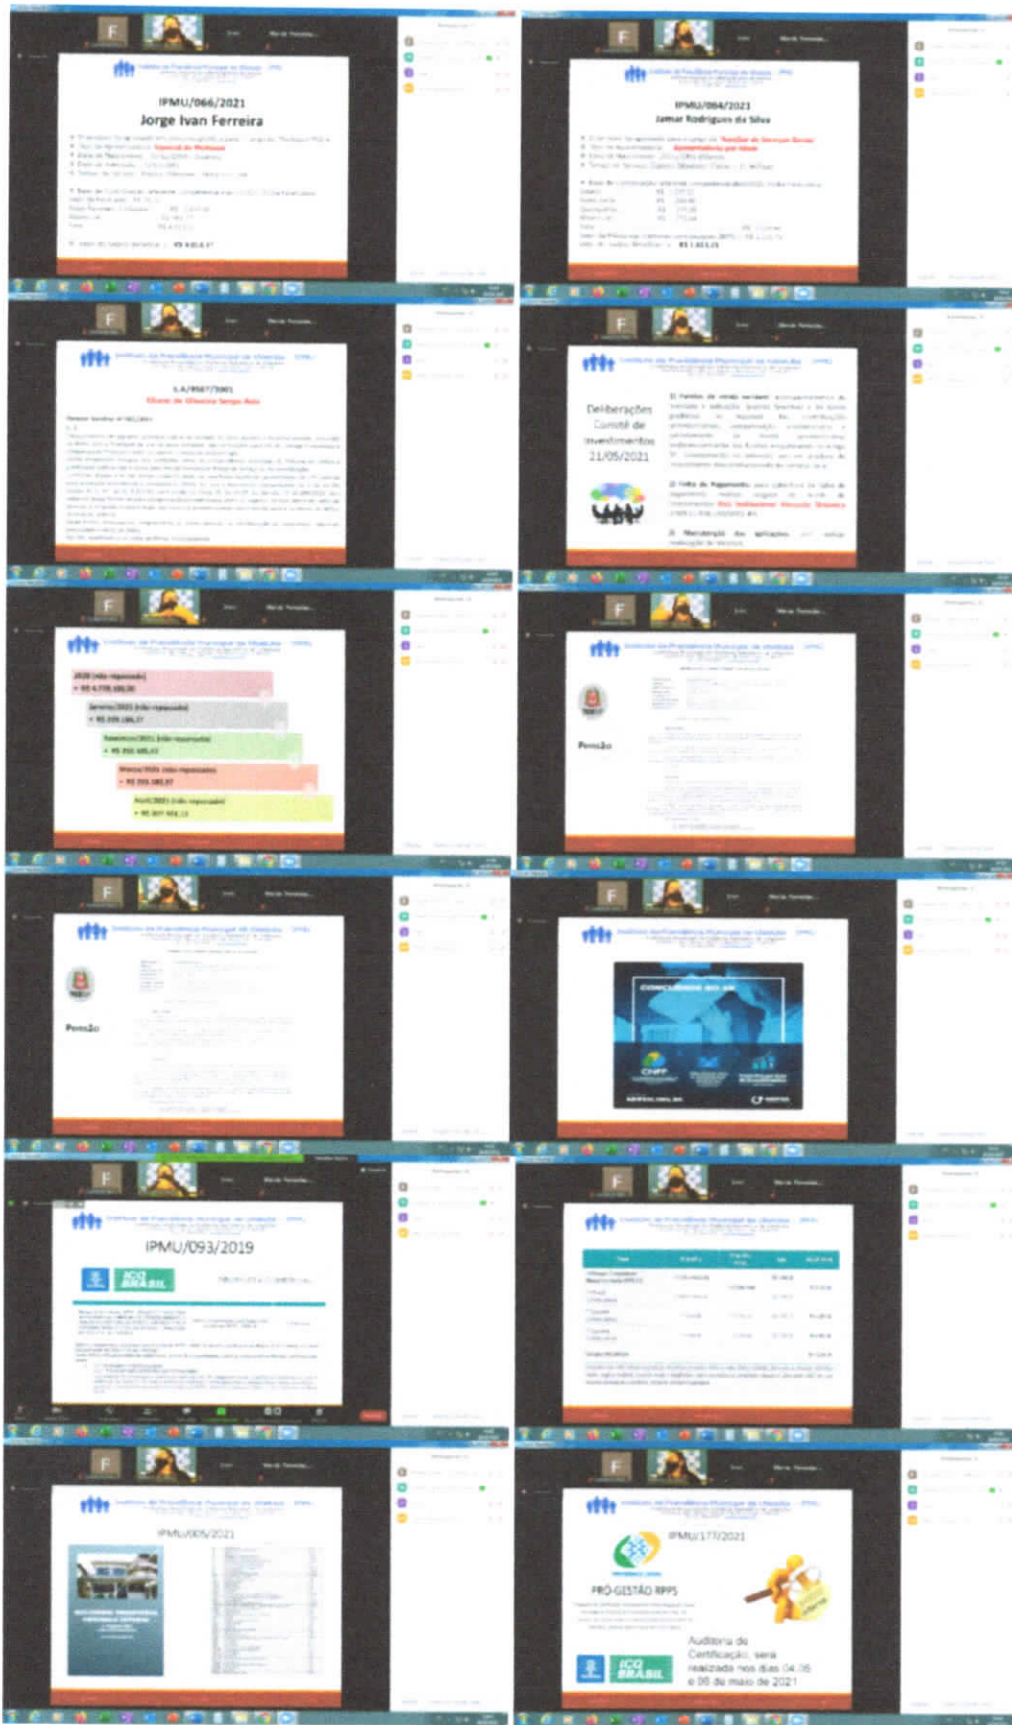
F

IPMU/066/2021
Jorge Ivan Ferreira

F

IPMU/084/2021
Jamar Rodrigues da Silva

F

Deliberações Comitê de Investimentos 21/05/2021

F

F

Pensão

F

Pensão

F

F

IPMU/093/2019

ICQ BRASIL

F

F

IPMU/005/2021

F

IPMU/177/2021

PRÓ-GESTÃO RPPS

ICQ BRASIL

Auditoria de Certificação, será realizada nos dias 04, 05 e 06 de maio de 2021